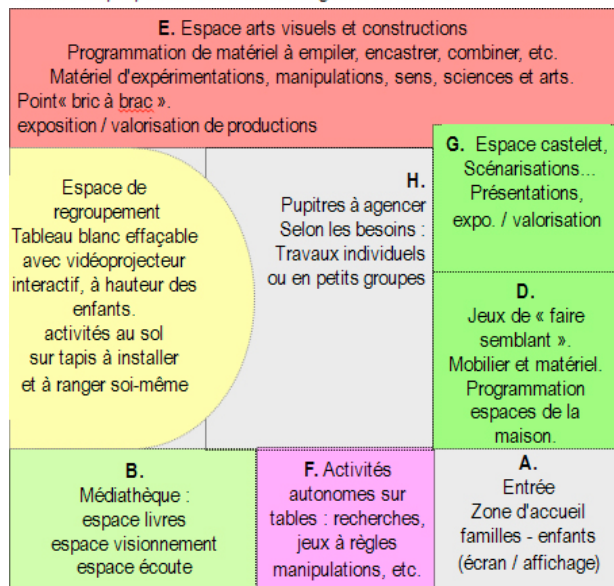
E. Espace arts visuels et constructions
Programmation de matériel à empiler, encastrer, combiner, etc.
Matériel d'expérimentations, manipulations, sens, sciences et arts.
Point« bric à brac ».
exposition / valorisation de productions

Espace de regroupement
Tableau blanc effaçable avec vidéoprojecteur interactif, à hauteur des enfants.
activités au sol sur tapis à installer et à ranger soi-même

H.
Pupitres à agencer
Selon les besoins :
Travaux individuels ou en petits groupes

G. Espace castelet,
Scénarisations...
Présentations,
expo. / valorisation

D.
Jeux de « faire semblant ».
Mobilier et matériel.
Programmation espaces de la maison.

B.
Médiathèque :
espace livres
espace visionnement
espace écoute

F. Activités autonomes sur tables : recherches, jeux à règles manipulations, etc.

A.
Entrée
Zone d'accueil familles - enfants
(écran / affichage)